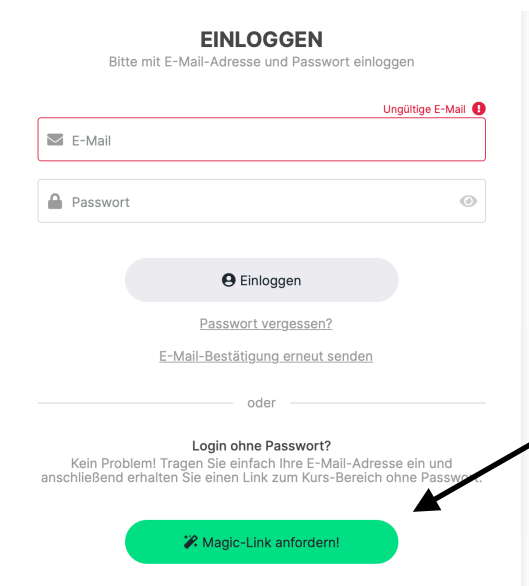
EINLOGGEN
Bitte mit E-Mail-Adresse und Passwort einloggen

Ungültige E-Mail

E-Mail

Passwort

Einloggen

Passwort vergessen?

E-Mail-Bestätigung erneut senden

oder

Login ohne Passwort?
Kein Problem! Tragen Sie einfach Ihre E-Mail-Adresse ein und anschließend erhalten Sie einen Link zum Kurs-Bereich ohne Passwort.

Magic-Link anfordern!